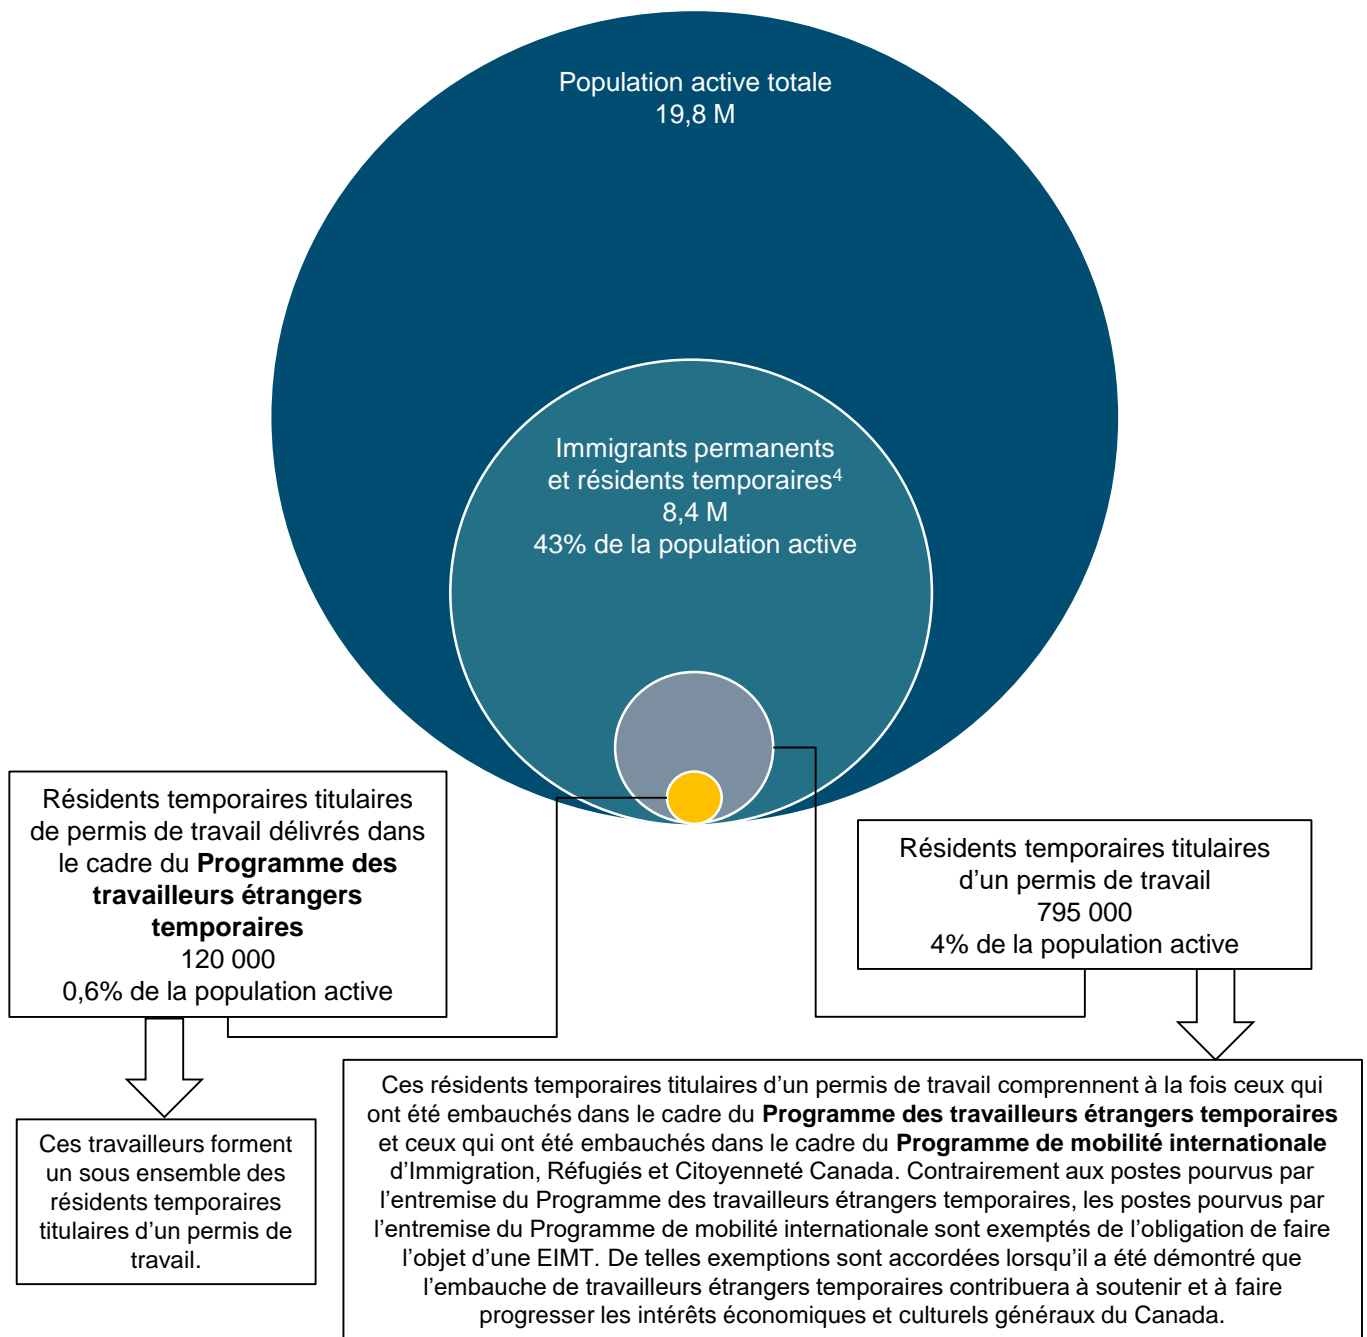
Population active totale
19,8 M

Immigrants permanents et résidents temporaires$^4$
8,4 M
43% de la population active

Résidents temporaires titulaires de permis de travail délivrés dans le cadre du **Programme des travailleurs étrangers temporaires**
120 000
0,6% de la population active

Résidents temporaires titulaires d'un permis de travail
795 000
4% de la population active

Ces travailleurs forment un sous ensemble des résidents temporaires titulaires d'un permis de travail.

Ces résidents temporaires titulaires d'un permis de travail comprennent à la fois ceux qui ont été embauchés dans le cadre du **Programme des travailleurs étrangers temporaires** et ceux qui ont été embauchés dans le cadre du **Programme de mobilité internationale** d'Immigration, Réfugiés et Citoyenneté Canada. Contrairement aux postes pourvus par l'entremise du Programme des travailleurs étrangers temporaires, les postes pourvus par l'entremise du Programme de mobilité internationale sont exemptés de l'obligation de faire l'objet d'une EIMT. De telles exemptions sont accordées lorsqu'il a été démontré que l'embauche de travailleurs étrangers temporaires contribuera à soutenir et à faire progresser les intérêts économiques et culturels généraux du Canada.